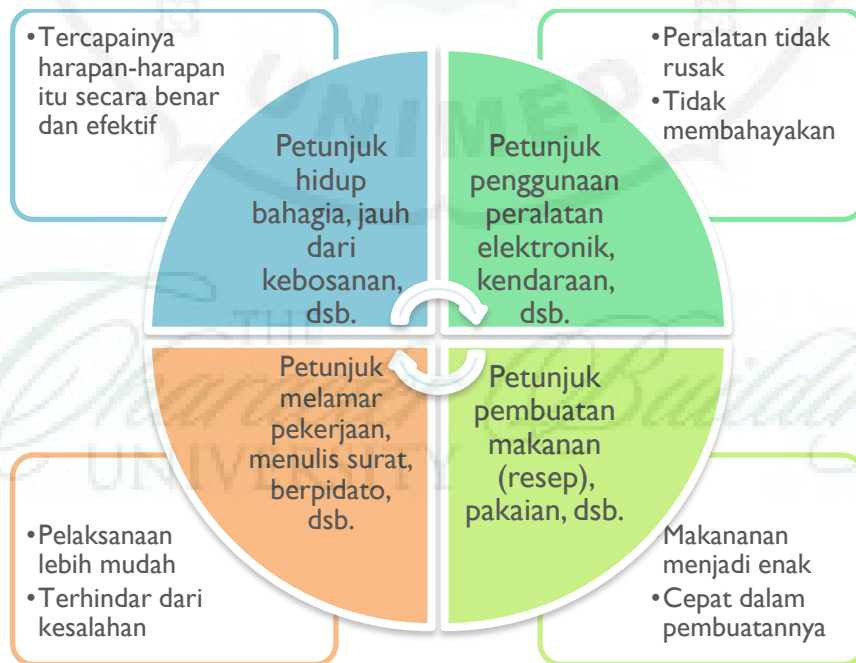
•Tercapainya harapan-harapan itu secara benar dan efektif

Petunjuk hidup bahagia, jauh dari kebosanan, dsb.

Petunjuk penggunaan peralatan elektronik, kendaraan, dsb.

•Peralatan tidak rusak
•Tidak membahayakan

Petunjuk melamar pekerjaan, menulis surat, berpidato, dsb.

Petunjuk pembuatan makanan (resep), pakaian, dsb.

•Pelaksanaan lebih mudah
•Terhindar dari kesalahan

Makananan menjadi enak
•Cepat dalam pembuatannya

UNIMED

UNIVERSITY